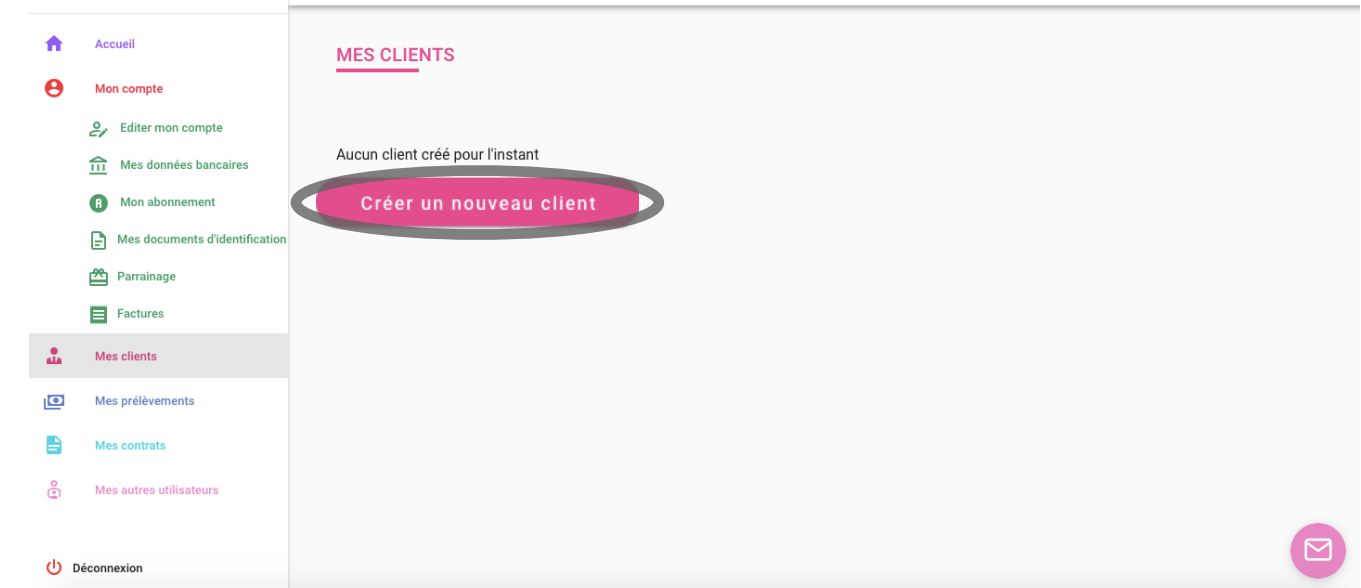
Accueil
Mon compte
Editer mon compte
Mes données bancaires
Mon abonnement
Mes documents d'identification
Parrainage
Factures
Mes clients
Mes prélèvements
Mes contrats
Mes autres utilisateurs
Déconnexion

MES CLIENTS

Aucun client créé pour l'instant

Créer un nouveau client